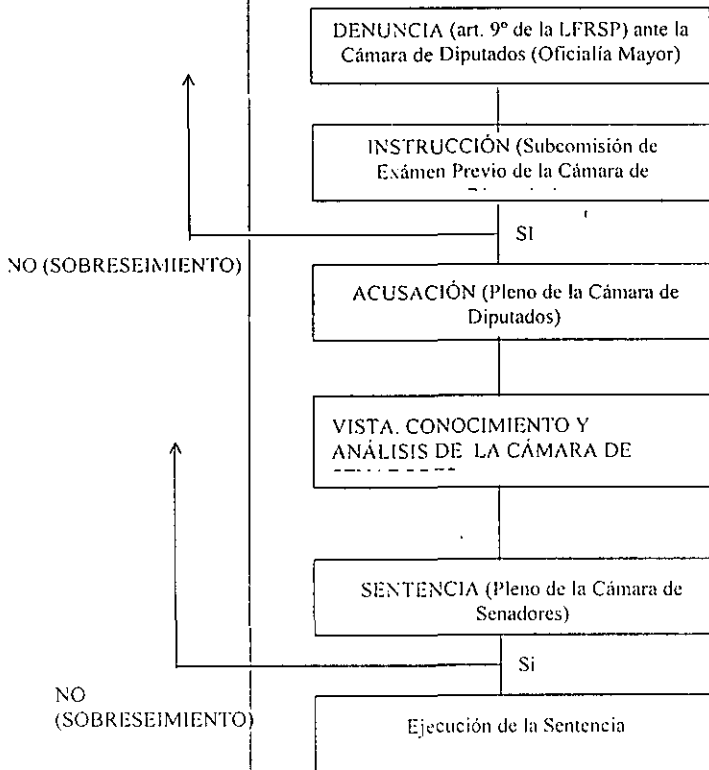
DENUNCIA (art. 9° de la LFRSP) ante la Cámara de Diputados (Oficialía Mayor)

INSTRUCCIÓN (Subcomisión de Exámen Previo de la Cámara de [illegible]

SI

NO (SOBRESEIMIENTO)

ACUSACIÓN (Pleno de la Cámara de Diputados)

VISTA. CONOCIMIENTO Y ANÁLISIS DE LA CÁMARA DE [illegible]

SENTENCIA (Pleno de la Cámara de Senadores)

SI

NO (SOBRESEIMIENTO)

Ejecución de la Sentencia